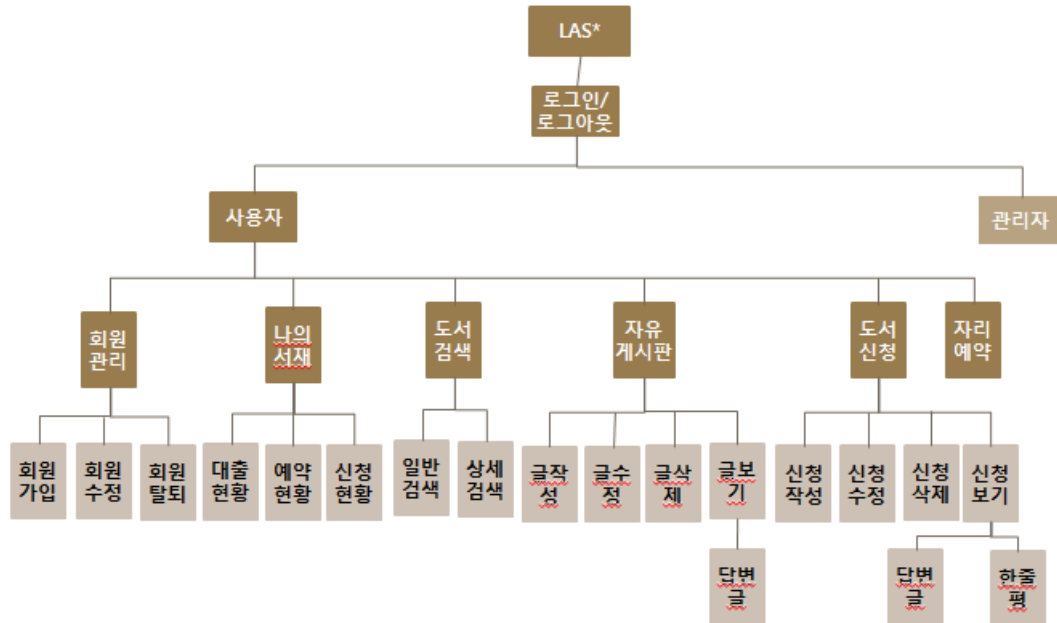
LAS*

로그인/
로그아웃

사용자

관리자

회원
관리

나의
서재

도서
검색

자유
게시판

도서
신청

자리
예약

회원
가입

회원
수정

회원
탈퇴

대출
현황

예약
현황

신청
현황

일반
검색

상세
검색

글작
성

글수
정

글삭
제

글보
기

답변
글

신청
작성

신청
수정

신청
삭제

신청
보기

답변
글

한줄
평